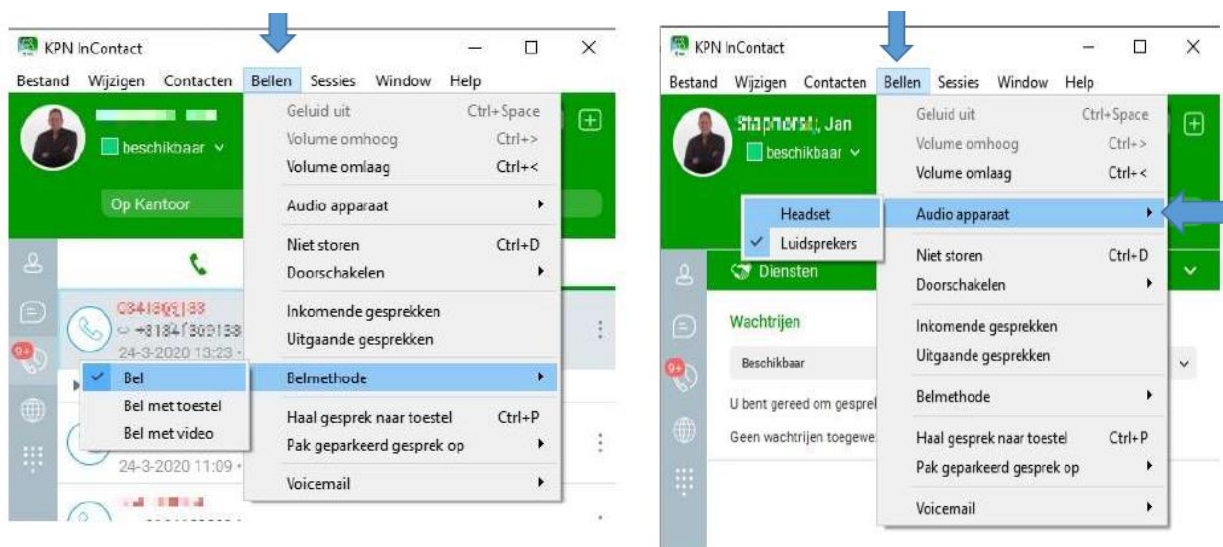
KPN InContact

Bestand Wijzigen Contacten Bellen Sessies Window Help

beschikbaar

Op Kantoor

Geluid uit Ctrl+Space
Volume omhoog Ctrl+>
Volume omlaag Ctrl+<
Audio apparaat
Niet storen Ctrl+D
Doorschakelen
Inkomende gesprekken
Uitgaande gesprekken
Belmethode
Haal gesprek naar toestel Ctrl+P
Pak geparkeerd gesprek op
Voicemail

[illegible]
+31841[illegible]
24-3-2020 13:23
24-3-2020 11:09

Bel
Bel met toestel
Bel met video

9+

KPN InContact

Bestand Wijzigen Contacten Bellen Sessies Window Help

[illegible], Jan
beschikbaar

Geluid uit Ctrl+Space
Volume omhoog Ctrl+>
Volume omlaag Ctrl+<
Audio apparaat
Niet storen Ctrl+D
Doorschakelen
Inkomende gesprekken
Uitgaande gesprekken
Belmethode
Haal gesprek naar toestel Ctrl+P
Pak geparkeerd gesprek op
Voicemail

Headset
Luidsprekers

Diensten

Wachtrijen

Beschikbaar

U bent gereed om gesprel

Geen wachtrijen toegewe

9+